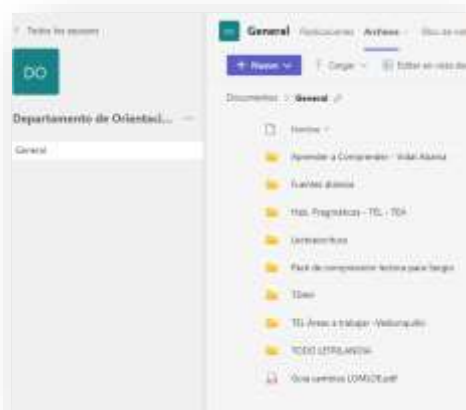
< Todos los equipos

DO

Departamento de Orientaci... ···

General

General Publicaciones Archivos Bloc de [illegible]

+ Nuevo ∨ ↑ Cargar ∨ Editar en vista de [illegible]

Documentos > General

Nombre ∨

Aprender a Comprender - Vidal Abarca

Fuentes diversas

Hab. Pragmáticas - TEL - TEA

Lectoescritura

Pack de comprensión lectora para llegar

TDAH

TEL Ansas a trabajar -Vadocarpillo

TODO LETRILANDIA

Guía centros LOMCE.pdf